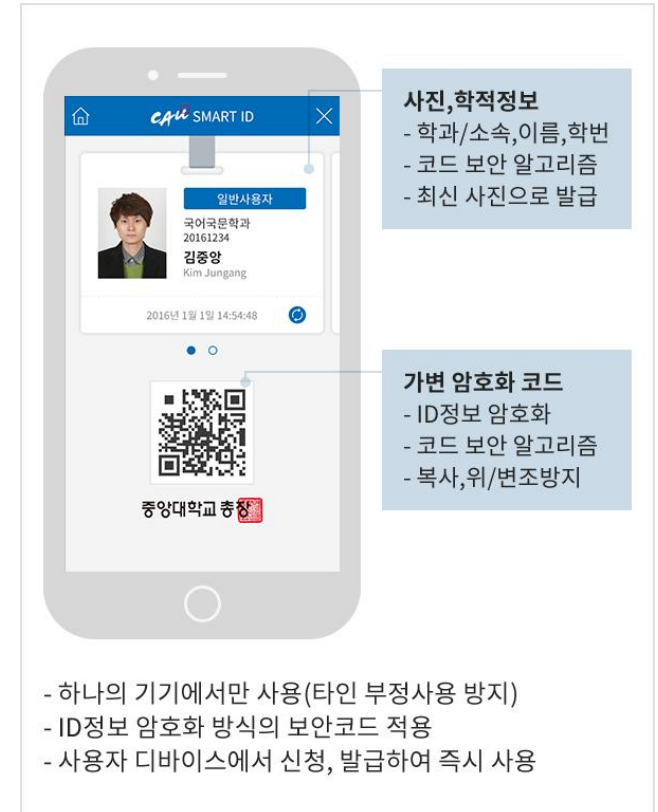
CAU SMART ID

일반사용자
국어국문학과
20161234
김중앙
Kim Jungang

2016년 1월 1일 14:54:48

중앙대학교 총장

사진,학적정보
- 학과/소속,이름,학번
- 코드 보안 알고리즘
- 최신 사진으로 발급

가변 암호화 코드
- ID정보 암호화
- 코드 보안 알고리즘
- 복사,위/변조방지

- 하나의 기기에서만 사용(타인 부정사용 방지)
- ID정보 암호화 방식의 보안코드 적용
- 사용자 디바이스에서 신청, 발급하여 즉시 사용